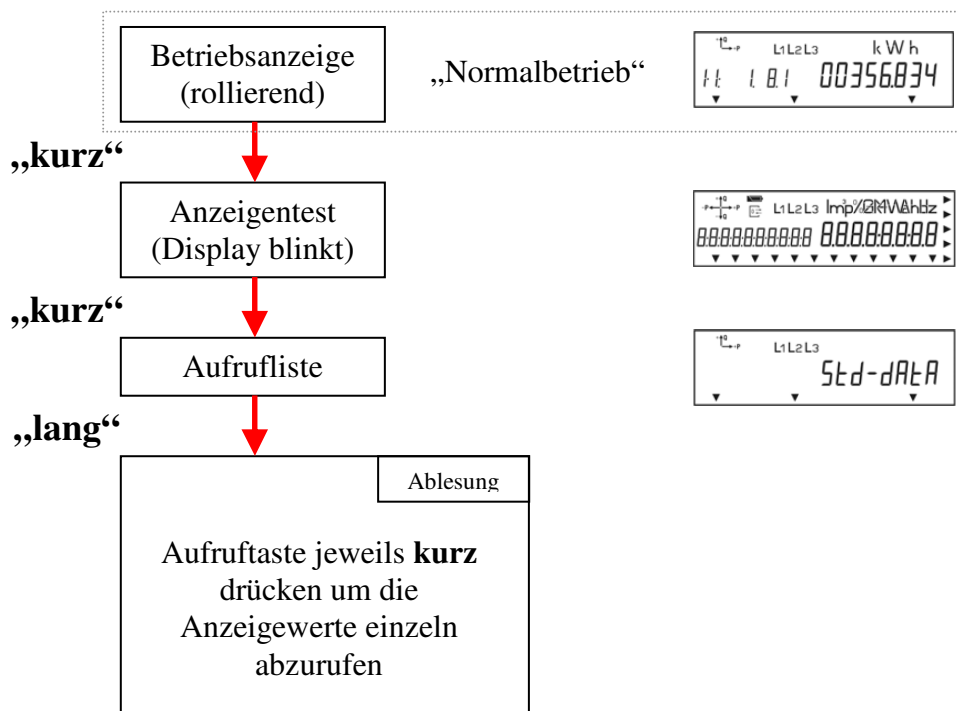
Betriebsanzeige (rollierend)

„Normalbetrieb“

L1L2L3 kWh
11 1.8.1 00356834

„kurz“

Anzeigentest (Display blinkt)

L1L2L3 Imp%MWAhHz
8.8.8.8.8.8.8.8.8.8.8 8.8.8.8.8.8.8.8

„kurz“

Aufrufliste

L1L2L3
Std-dAtA

„lang“

Ablesung

Aufruftaste jeweils **kurz** drücken um die Anzeigewerte einzeln abzurufen